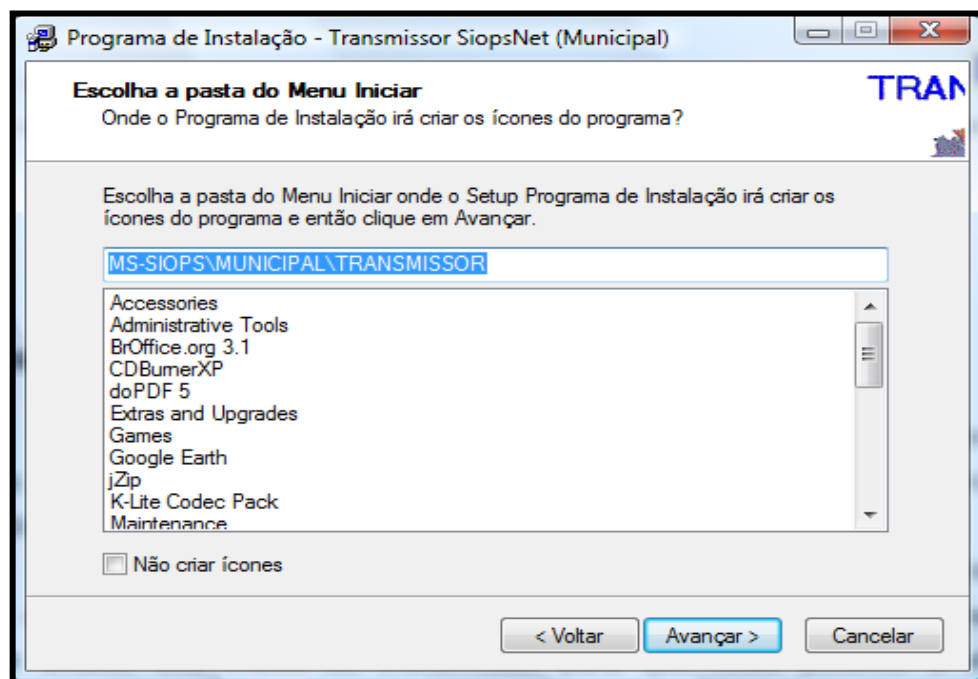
Programa de Instalação - Transmissor SiopsNet (Municipal)

Escolha a pasta do Menu Iniciar
Onde o Programa de Instalação irá criar os ícones do programa?

TRAN

Escolha a pasta do Menu Iniciar onde o Setup Programa de Instalação irá criar os ícones do programa e então clique em Avançar.

MS-SIOPS\MUNICIPAL\TRANSMISSOR

Accessories
Administrative Tools
BrOffice.org 3.1
CDBurnerXP
doPDF 5
Extras and Upgrades
Games
Google Earth
jZip
K-Lite Codec Pack
Maintenance

Não criar ícones

< Voltar
Avançar >
Cancelar